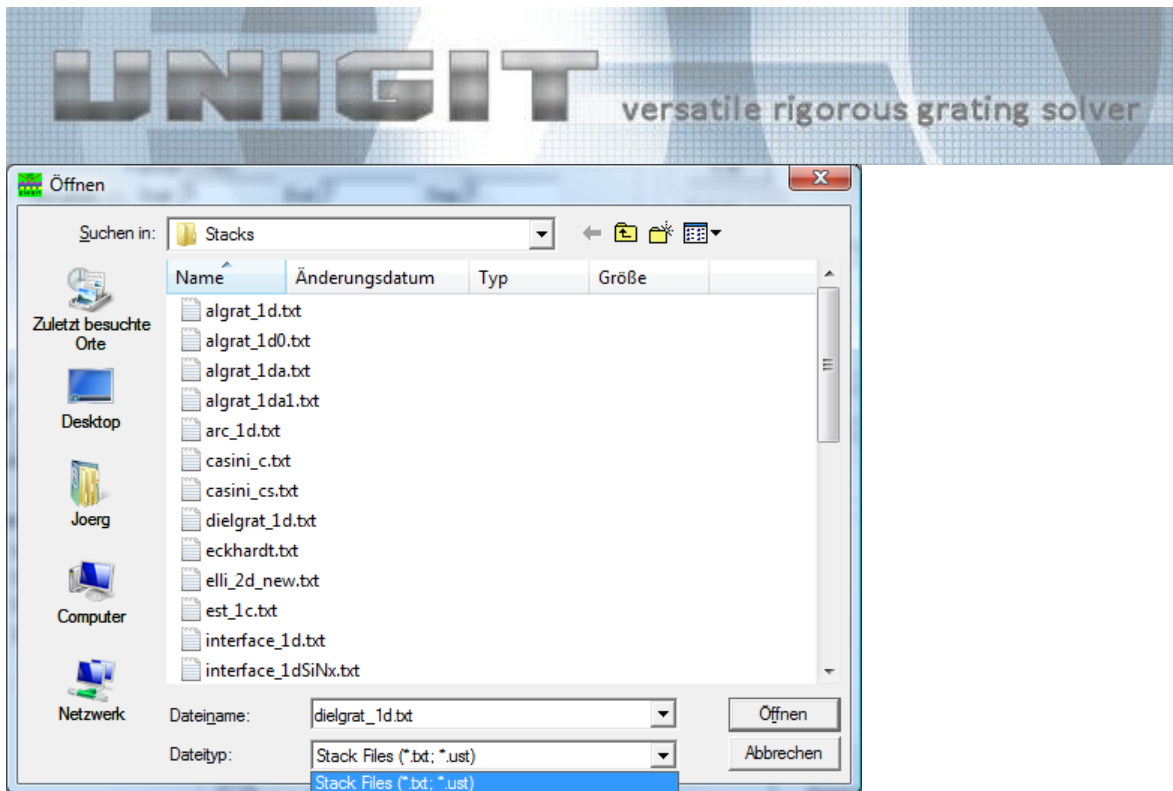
UNIGIT versatile rigorous grating solver

Öffnen

Suchen in: Stacks

Zuletzt besuchte Orte
Desktop
Joerg
Computer
Netzwerk

| Name | Änderungsdatum | Typ | Größe |
|---|---|---|---|
| algrat_1d.txt | | | |
| algrat_1d0.txt | | | |
| algrat_1da.txt | | | |
| algrat_1da1.txt | | | |
| arc_1d.txt | | | |
| casini_c.txt | | | |
| casini_cs.txt | | | |
| dielgrat_1d.txt | | | |
| eckhardt.txt | | | |
| elli_2d_new.txt | | | |
| est_1c.txt | | | |
| interface_1d.txt | | | |
| interface_1dSiNx.txt | | | |

Dateiname: dielgrat_1d.txt
Dateityp: Stack Files (*.txt; *.ust)
Stack Files (*.txt; *.ust)

Öffnen
Abbrechen